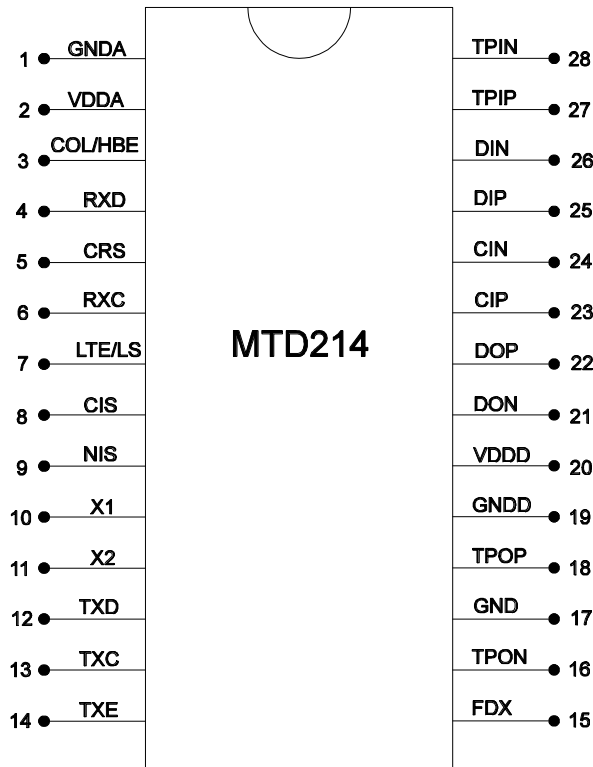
1 GNDA
2 VDDA
3 COL/HBE
4 RXD
5 CRS
6 RXC
7 LTE/LS
8 CIS
9 NIS
10 X1
11 X2
12 TXD
13 TXC
14 TXE

MTD214

TPIN 28
TPIP 27
DIN 26
DIP 25
CIN 24
CIP 23
DOP 22
DON 21
VDDD 20
GNDD 19
TPOP 18
GND 17
TPON 16
FDX 15